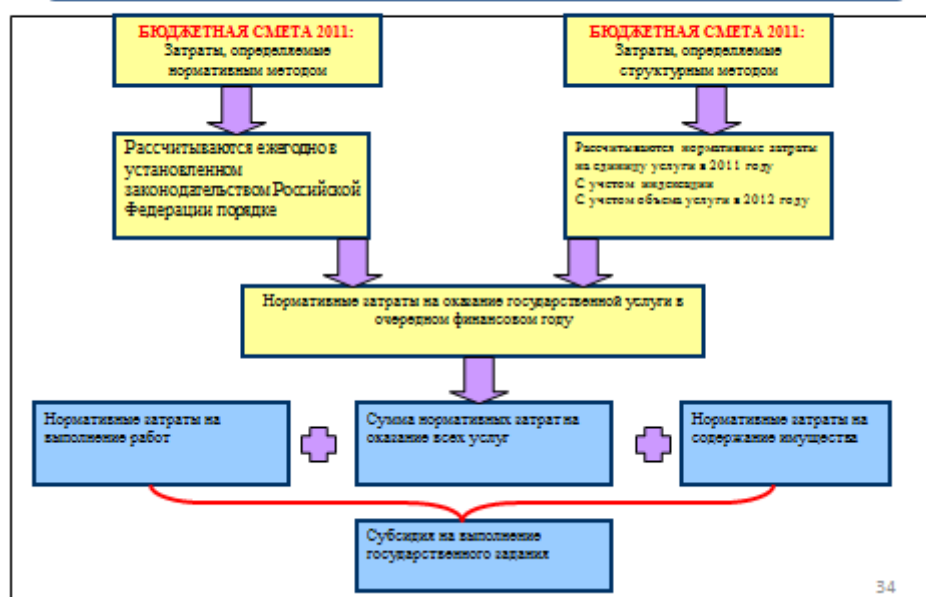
БЮДЖЕТНАЯ СМЕТА 2011:
Затраты, определяемые нормативным методом

БЮДЖЕТНАЯ СМЕТА 2011:
Затраты, определяемые структурным методом

Рассчитываются ежегодно в установленном законодательством Российской Федерации порядке

Рассчитываются нормативные затраты на единицу услуги в 2011 году
С учетом индексации
С учетом объема услуги в 2012 году

Нормативные затраты на оказание государственной услуги в очередном финансовом году

Нормативные затраты на выполнение работ

Сумма нормативных затрат на оказание всех услуг

Нормативные затраты на содержание имущества

Субсидия на выполнение государственного задания

34